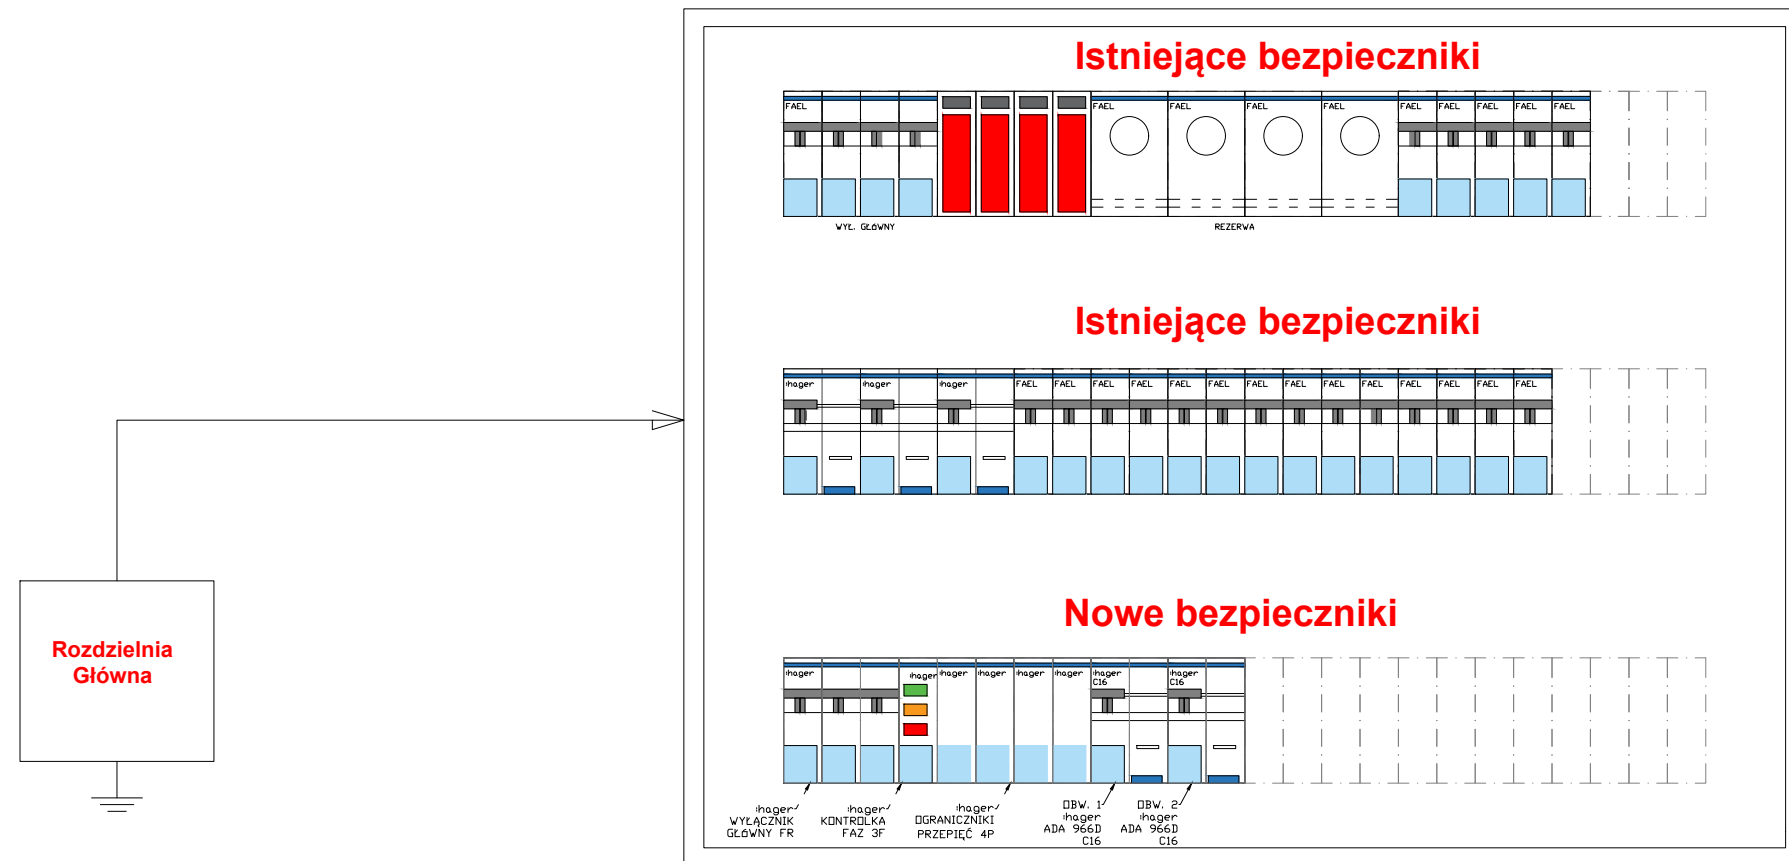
Istniejące bezpieczniki

FAEL FAEL FAEL FAEL FAEL FAEL FAEL FAEL FAEL FAEL FAEL FAEL FAEL

WYŁ. GŁÓWNY

REZERWA

Istniejące bezpieczniki

hager hager hager FAEL FAEL FAEL FAEL FAEL FAEL FAEL FAEL FAEL FAEL FAEL FAEL FAEL FAEL

Nowe bezpieczniki

hager hager hager hager hager hager hager C16 hager C16

Rozdzielnia Główna

hager WYŁĄCZNIK GŁÓWNY FR

hager KONTROLKA FAZ 3F

hager OGRANICZNIKI PRZEPIĘĆ 4P

OBW. 1 hager ADA 966D C16

OBW. 2 hager ADA 966D C16